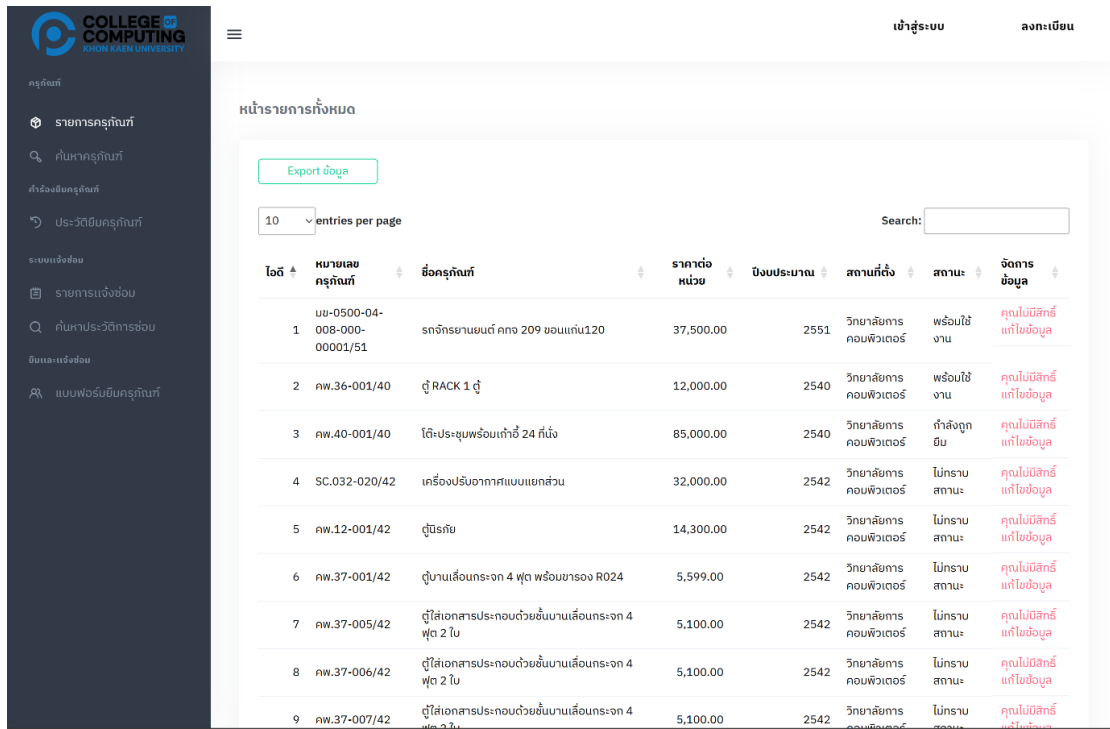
COLLEGE OF COMPUTING
KHON KAEN UNIVERSITY

ครุภัณฑ์
รายการครุภัณฑ์
ค้นหาครุภัณฑ์
คำร้องยืมครุภัณฑ์
ประวัติยืมครุภัณฑ์
ระบบแจ้งซ่อม
รายการแจ้งซ่อม
ค้นหาประวัติการซ่อม
ยืมและแจ้งซ่อม
แบบฟอร์มยืมครุภัณฑ์

≡
เข้าสู่ระบบ
ลงทะเบียน

หน้ารายการทั้งหมด

Export ข้อมูล

10 entries per page
Search:

| ไอดี | หมายเลขครุภัณฑ์ | ชื่อครุภัณฑ์ | ราคาต่อหน่วย | ปีงบประมาณ | สถานที่ตั้ง | สถานะ | จัดการข้อมูล |
|---|---|---|---|---|---|---|---|
| 1 | มข-0500-04-008-000-00001/51 | รถจักรยานยนต์ คกจ 209 ขอนแก่น120 | 37,500.00 | 2551 | วิทยาลัยการคอมพิวเตอร์ | พร้อมใช้งาน | คุณไม่มีสิทธิ์แก้ไขข้อมูล |
| 2 | คพ.36-001/40 | ตู้ RACK 1 ตู้ | 12,000.00 | 2540 | วิทยาลัยการคอมพิวเตอร์ | พร้อมใช้งาน | คุณไม่มีสิทธิ์แก้ไขข้อมูล |
| 3 | คพ.40-001/40 | โต๊ะประชุมพร้อมเก้าอี้ 24 ที่นั่ง | 85,000.00 | 2540 | วิทยาลัยการคอมพิวเตอร์ | กำลังถูกยืม | คุณไม่มีสิทธิ์แก้ไขข้อมูล |
| 4 | SC.032-020/42 | เครื่องปรับอากาศแบบแยกส่วน | 32,000.00 | 2542 | วิทยาลัยการคอมพิวเตอร์ | ไม่ทราบสถานะ | คุณไม่มีสิทธิ์แก้ไขข้อมูล |
| 5 | คพ.12-001/42 | ตู้นิรภัย | 14,300.00 | 2542 | วิทยาลัยการคอมพิวเตอร์ | ไม่ทราบสถานะ | คุณไม่มีสิทธิ์แก้ไขข้อมูล |
| 6 | คพ.37-001/42 | ตู้บานเลื่อนกระจก 4 ฟุต พร้อมขารอง R024 | 5,599.00 | 2542 | วิทยาลัยการคอมพิวเตอร์ | ไม่ทราบสถานะ | คุณไม่มีสิทธิ์แก้ไขข้อมูล |
| 7 | คพ.37-005/42 | ตู้ใส่เอกสารประกอบด้วยชั้นบานเลื่อนกระจก 4 ฟุต 2 ใบ | 5,100.00 | 2542 | วิทยาลัยการคอมพิวเตอร์ | ไม่ทราบสถานะ | คุณไม่มีสิทธิ์แก้ไขข้อมูล |
| 8 | คพ.37-006/42 | ตู้ใส่เอกสารประกอบด้วยชั้นบานเลื่อนกระจก 4 ฟุต 2 ใบ | 5,100.00 | 2542 | วิทยาลัยการคอมพิวเตอร์ | ไม่ทราบสถานะ | คุณไม่มีสิทธิ์แก้ไขข้อมูล |
| 9 | คพ.37-007/42 | ตู้ใส่เอกสารประกอบด้วยชั้นบานเลื่อนกระจก 4 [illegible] | 5,100.00 | 2542 | วิทยาลัยการ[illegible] | ไม่ทราบ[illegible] | คุณไม่มีสิทธิ์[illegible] |